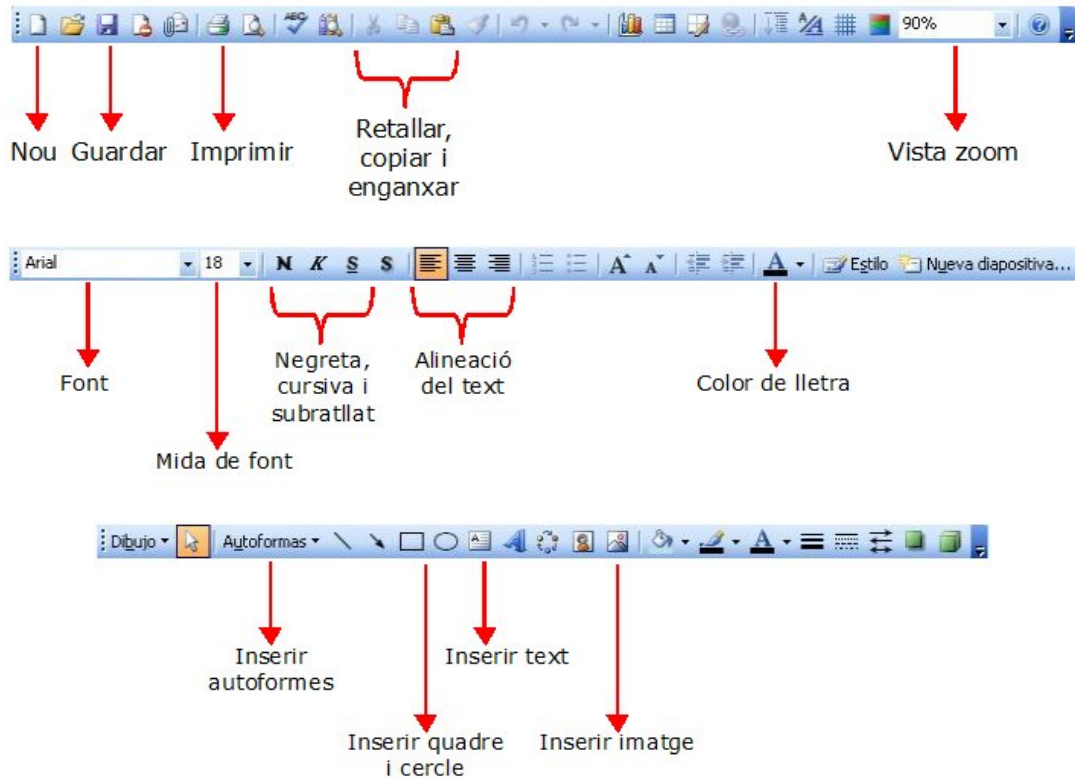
90%

Nou Guardar Imprimir

Retallar, copiar i enganxar

Vista zoom

Arial 18 N K S S

Estilo Nueva diapositiva...

Font

Mida de font

Negreta, cursiva i subratllat

Alineació del text

Color de lletra

Dibujo Autoformas

Inserir autoformes

Inserir quadre i cercle

Inserir text

Inserir imatge